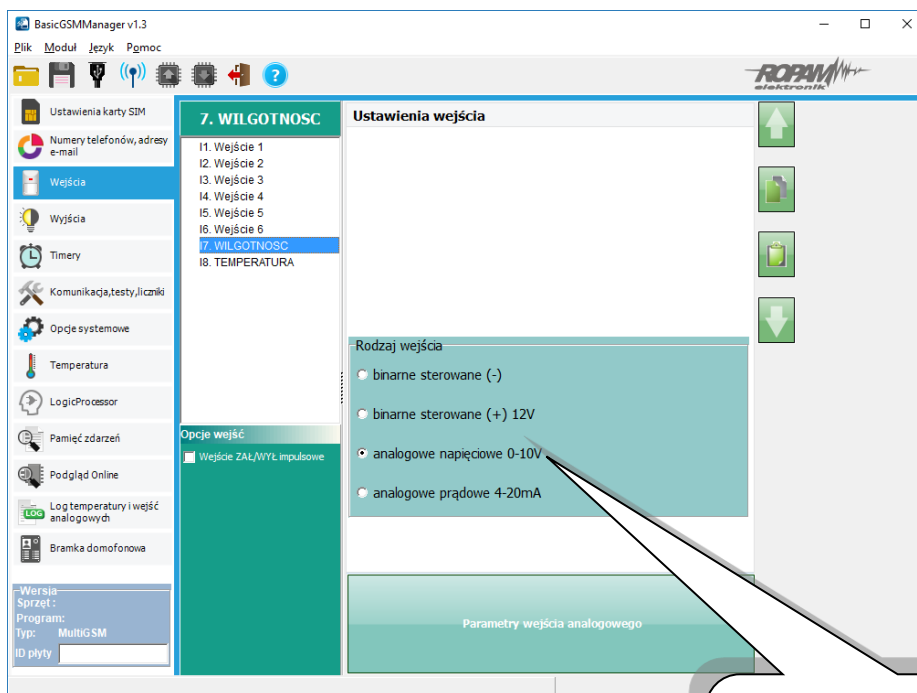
BasicGSMManager v1.3

Plik Moduł Język Pomoc

ROPAM elektronik

Ustawienia karty SIM
Numery telefonów, adresy e-mail
Wejścia
Wyjścia
Timery
Komunikacja,testy,liczniki
Opcje systemowe
Temperatura
LogicProcessor
Pamięć zdarzeń
Podgląd Online
Log temperatury i wejść analogowych
Bramka domofonowa

Wersja
Sprzęt :
Program:
Typ: MultiGSM
ID płyty

7. WILGOTNOSC

I1. Wejście 1
I2. Wejście 2
I3. Wejście 3
I4. Wejście 4
I5. Wejście 5
I6. Wejście 6
I7. WILGOTNOSC
I8. TEMPERATURA

Opcje wejść
Wejście ZAŁ/WYŁ impulsowe

Ustawienia wejścia

Rodzaj wejścia
binarne sterowane (-)
binarne sterowane (+) 12V
analogowe napięciowe 0-10V
analogowe prądowe 4-20mA

Parametry wejścia analogowego